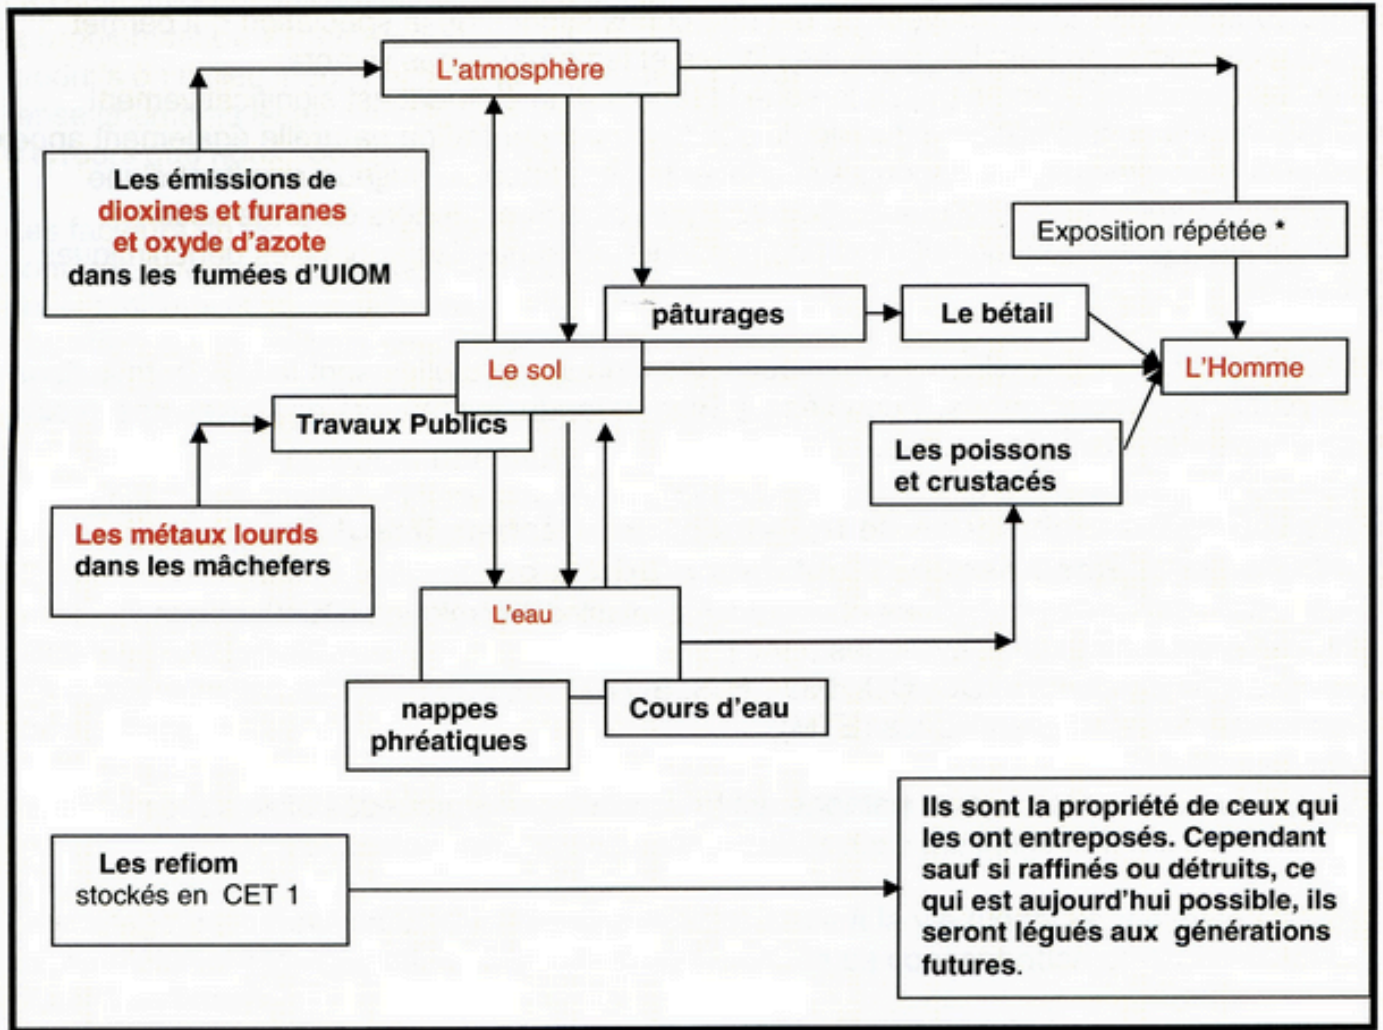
L'atmosphère

Les émissions de dioxines et furanes et oxyde d'azote dans les fumées d'UIOM

Exposition répétée *

pâturages

Le bétail

Le sol

L'Homme

Travaux Publics

Les poissons et crustacés

Les métaux lourds dans les mâchefers

L'eau

nappes phréatiques

Cours d'eau

Les refiom stockés en CET 1

Ils sont la propriété de ceux qui les ont entreposés. Cependant sauf si raffinés ou détruits, ce qui est aujourd'hui possible, ils seront légués aux générations futures.